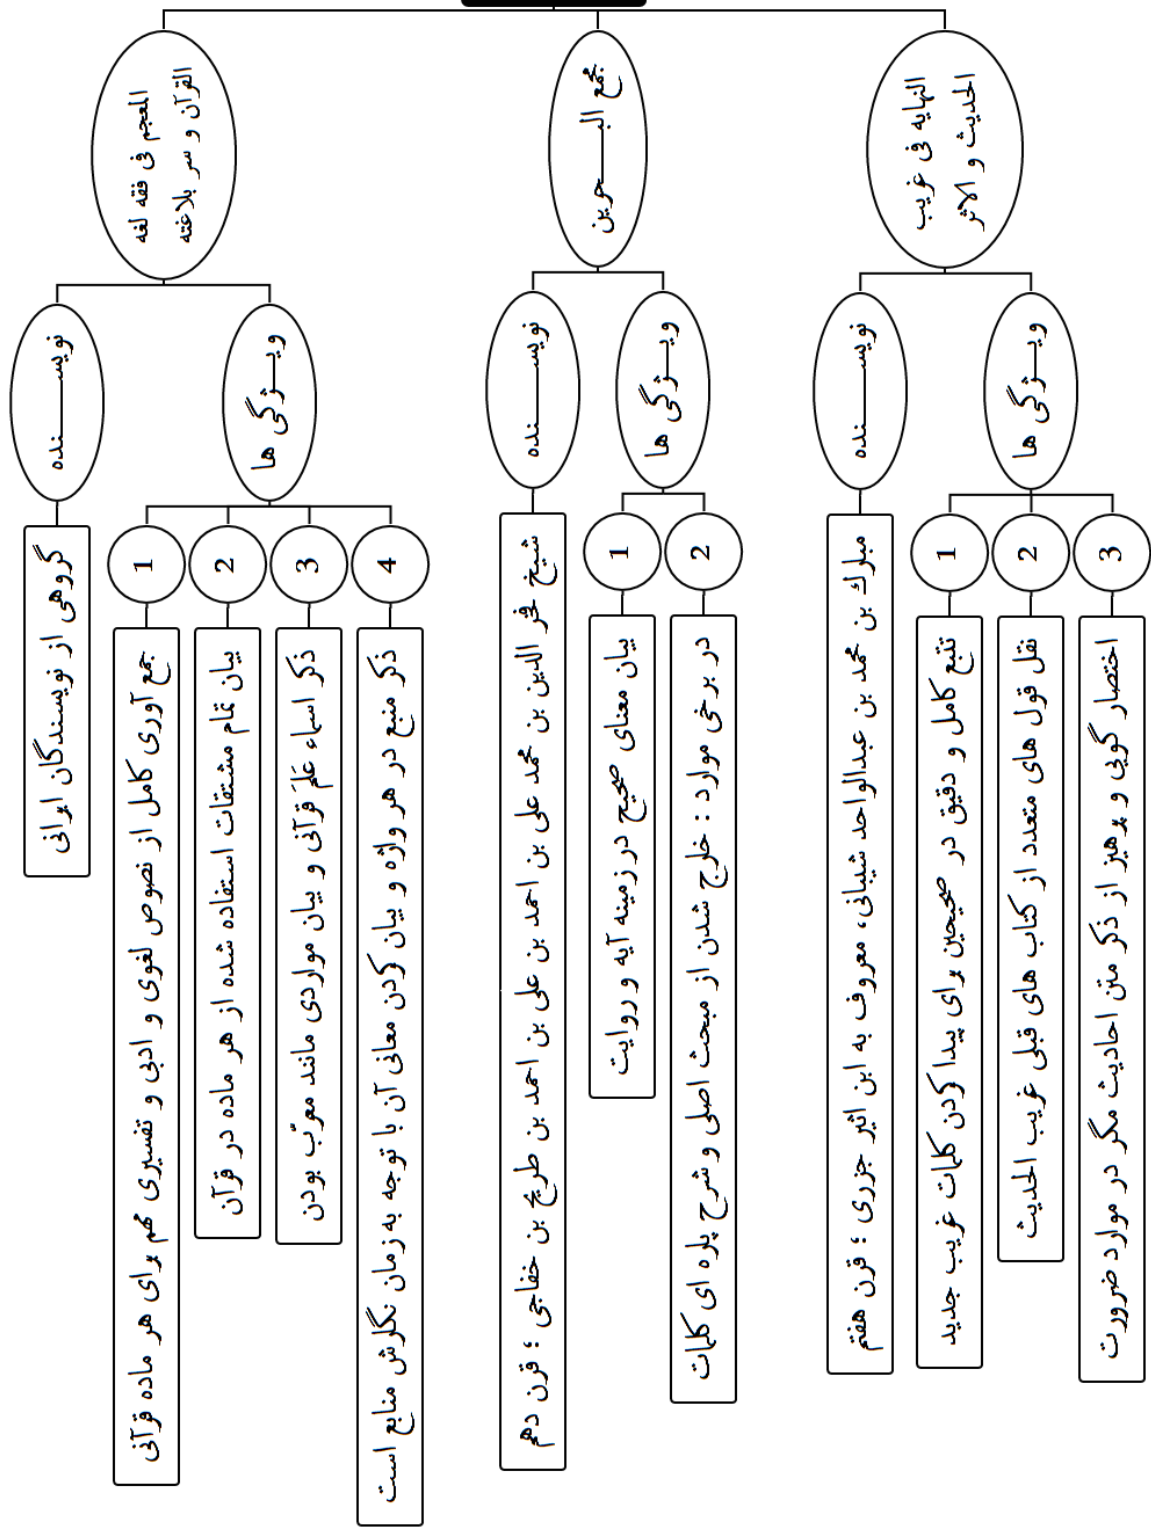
النهایه فی غریب الحدیث و الاثر

ویـــژگی ها

1

تتبع کامل و دقیق در صحیحین برای پیدا کردن کلمات غریب جدید

2

نقل قول های متعدد از کتاب های قبلی غریب الحدیث

3

اختصار گویی و پرهیز از ذکر متن احادیث مگر در موارد ضرورت

نویســـنده

مبارک بن محمد بن عبدالواحد شیبانی، معروف به ابن اثیر جزری ؛ قرن هفتم

مجمع البحـــرین

ویـــژگی ها

1

بیان معنای صحیح در زمینه آیه و روایت

2

در برخی موارد : خارج شدن از مبحث اصلی و شرح پاره ای کلمات

نویســـنده

شیخ فخر الدین بن محمد علی بن احمد بن علی بن احمد بن طریح بن خفاجی ؛ قرن دهم

المعجم فی فقه لغه القرآن و سر بلاغته

ویـــژگی ها

1

جمع آوری کامل از نصوص لغوی و ادبی و تفسیری مهم برای هر ماده قرآنی

2

بیان تمام مشتقات استفاده شده از هر ماده در قرآن

3

ذکر اسماء علم قرآنی و بیان مواردی مانند معرّب بودن

4

ذکر منبع در هر واژه و بیان کردن معانی آن با توجه به زمان نگارش منابع است

نویســـنده

گروهی از نویسندگان ایرانی